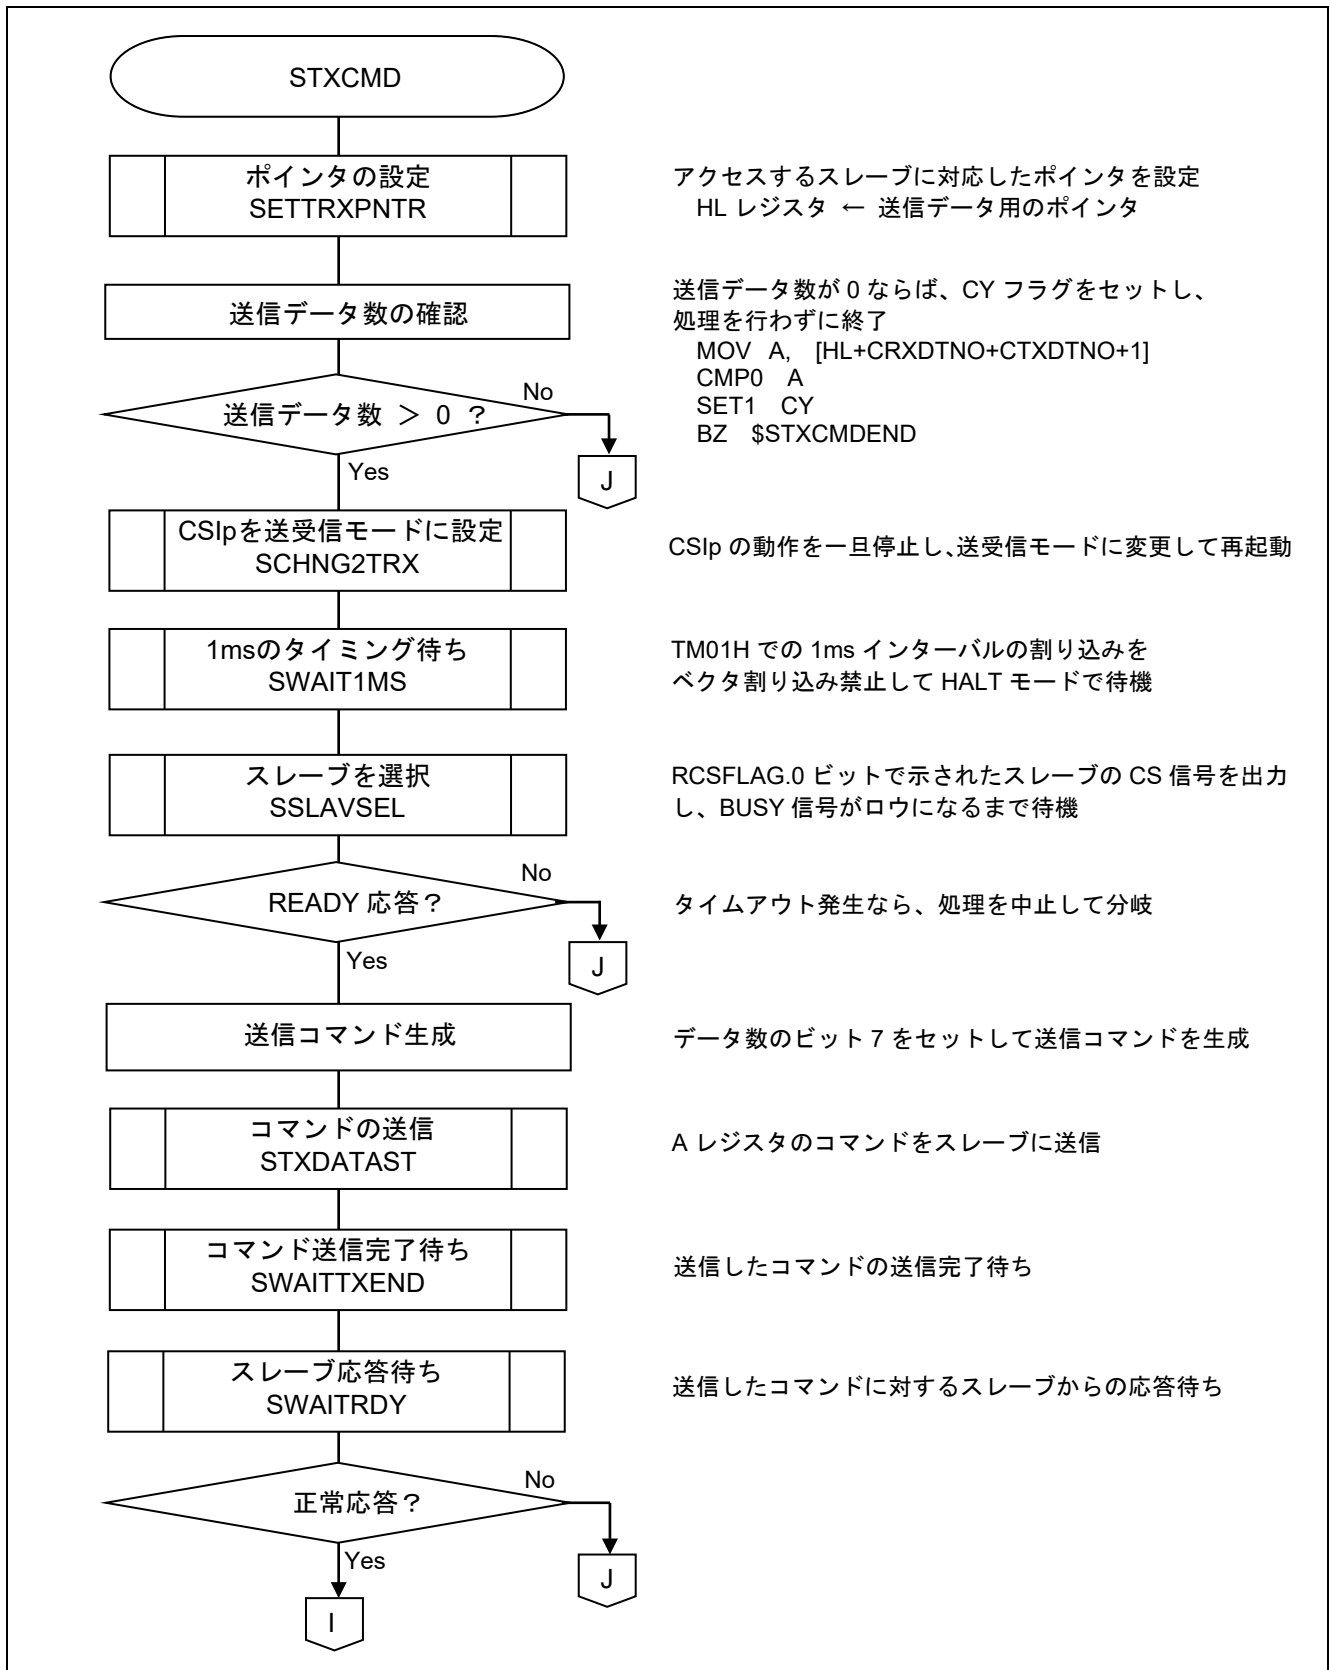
STXCMD

ポインタの設定
SETTRXPNTR

アクセスするスレーブに対応したポインタを設定
HL レジスタ ← 送信データ用のポインタ

送信データ数の確認

送信データ数が 0 ならば、CY フラグをセットし、処理を行わずに終了
MOV A, [HL+CRXDTNO+CTXDTNO+1]
CMP0 A
SET1 CY
BZ $STXCMDEND

送信データ数 ＞ 0 ？

No

J

Yes

CSIpを送受信モードに設定
SCHNG2TRX

CSIp の動作を一旦停止し、送受信モードに変更して再起動

1msのタイミング待ち
SWAIT1MS

TM01H での 1ms インターバルの割り込みをベクタ割り込み禁止して HALT モードで待機

スレーブを選択
SSLAVSEL

RCSFLAG.0 ビットで示されたスレーブの CS 信号を出力し、BUSY 信号がロウになるまで待機

READY 応答？

No

タイムアウト発生なら、処理を中止して分岐

J

Yes

送信コマンド生成

データ数のビット 7 をセットして送信コマンドを生成

コマンドの送信
STXDATAST

A レジスタのコマンドをスレーブに送信

コマンド送信完了待ち
SWAITTXEND

送信したコマンドの送信完了待ち

スレーブ応答待ち
SWAITRDY

送信したコマンドに対するスレーブからの応答待ち

正常応答？

No

Yes

J

I